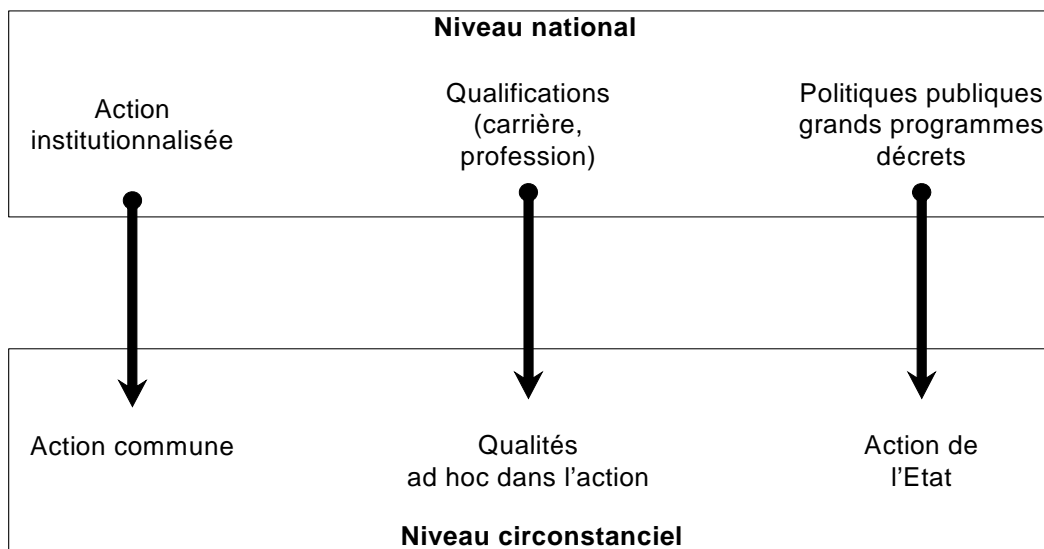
Niveau national

Action institutionnalisée

Qualifications (carrière, profession)

Politiques publiques grands programmes décrets

Action commune

Qualités ad hoc dans l'action

Action de l'Etat

Niveau circonstanciel